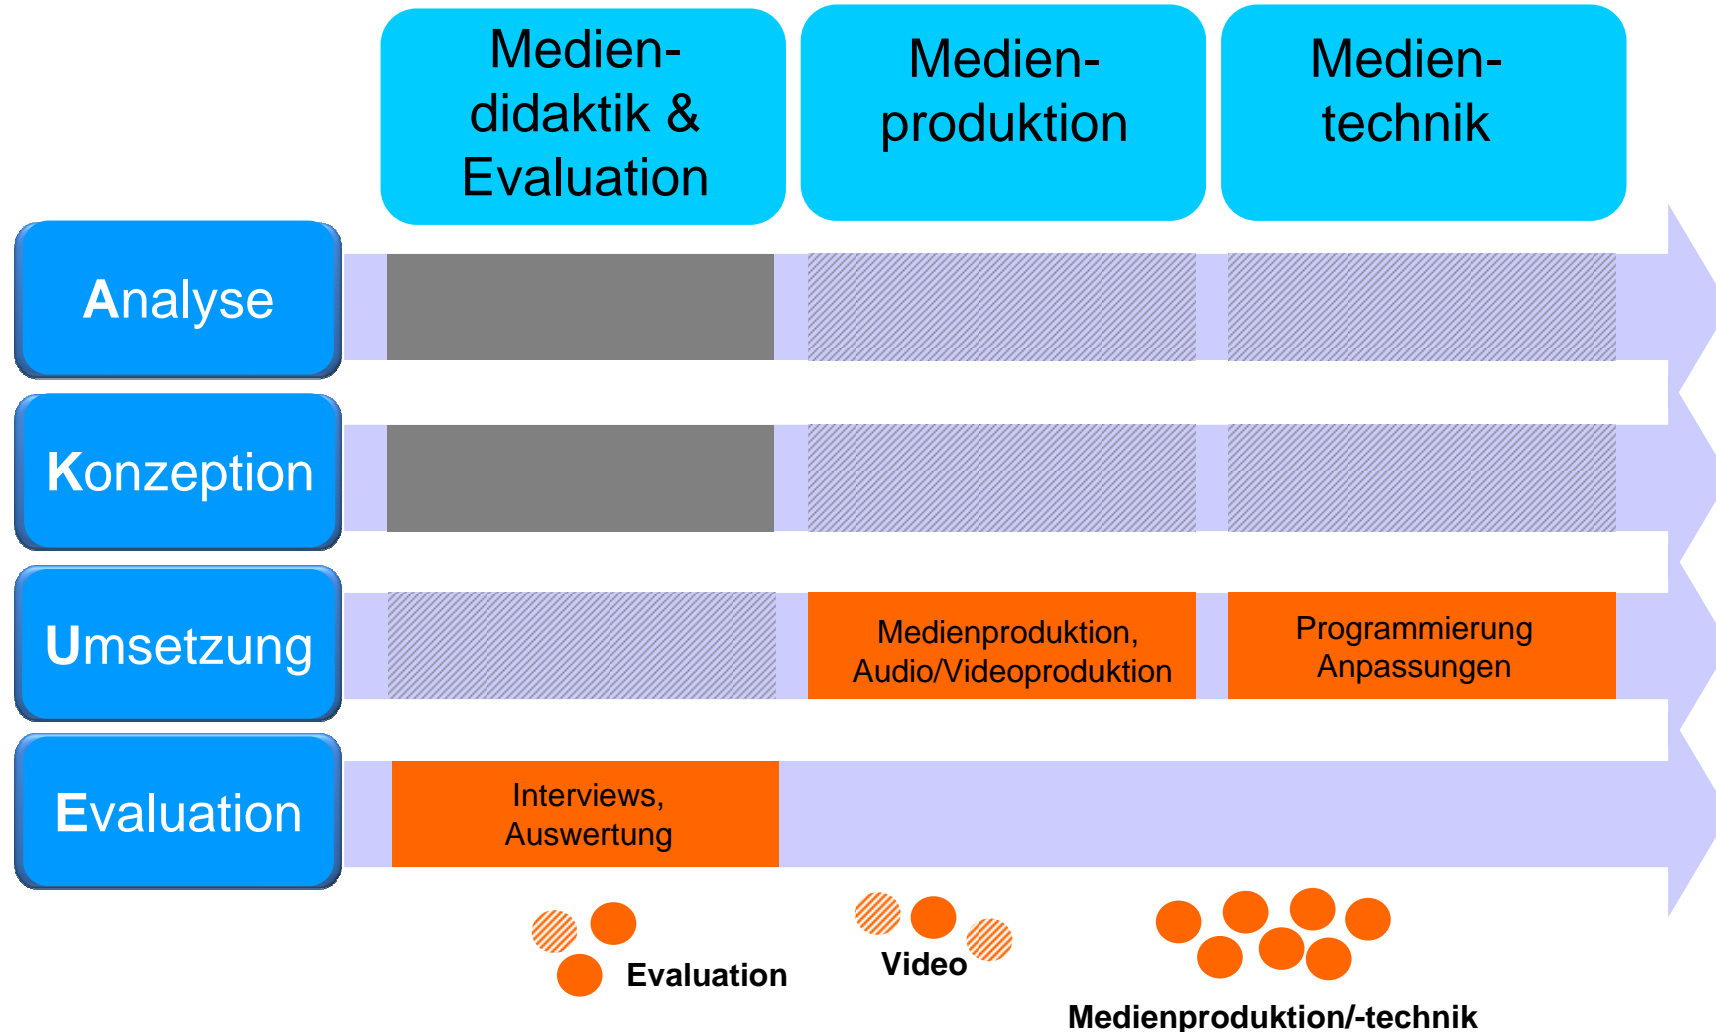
Medien-
didaktik &
Evaluation

Medien-
produktion

Medien-
technik

Analyse

Konzeption

Umsetzung

Medienproduktion,
Audio/Videoproduktion

Programmierung
Anpassungen

Evaluation

Interviews,
Auswertung

Evaluation

Video

Medienproduktion/-technik